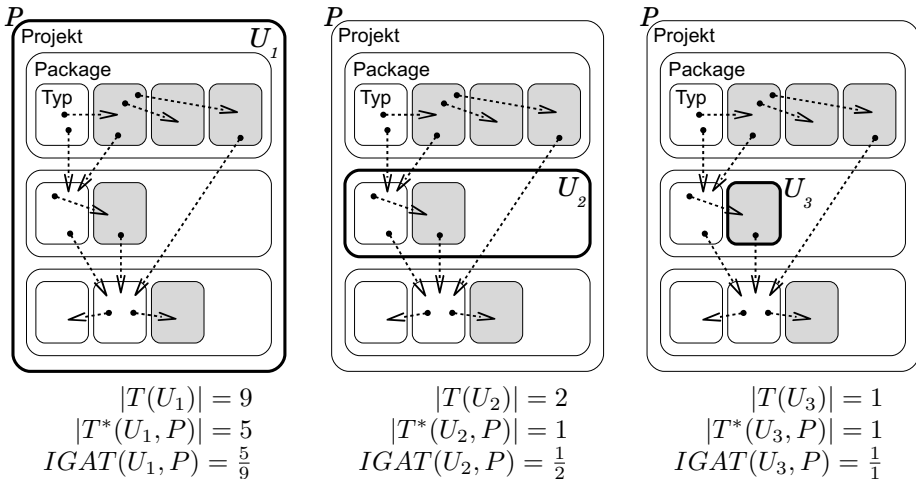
$P$
Projekt
$U_1$
Package
Typ

$|T(U_1)| = 9$
$|T^*(U_1, P)| = 5$
$IGAT(U_1, P) = \frac{5}{9}$

$P$
Projekt
Package
Typ
$U_2$

$|T(U_2)| = 2$
$|T^*(U_2, P)| = 1$
$IGAT(U_2, P) = \frac{1}{2}$

$P$
Projekt
Package
Typ
$U_3$

$|T(U_3)| = 1$
$|T^*(U_3, P)| = 1$
$IGAT(U_3, P) = \frac{1}{1}$